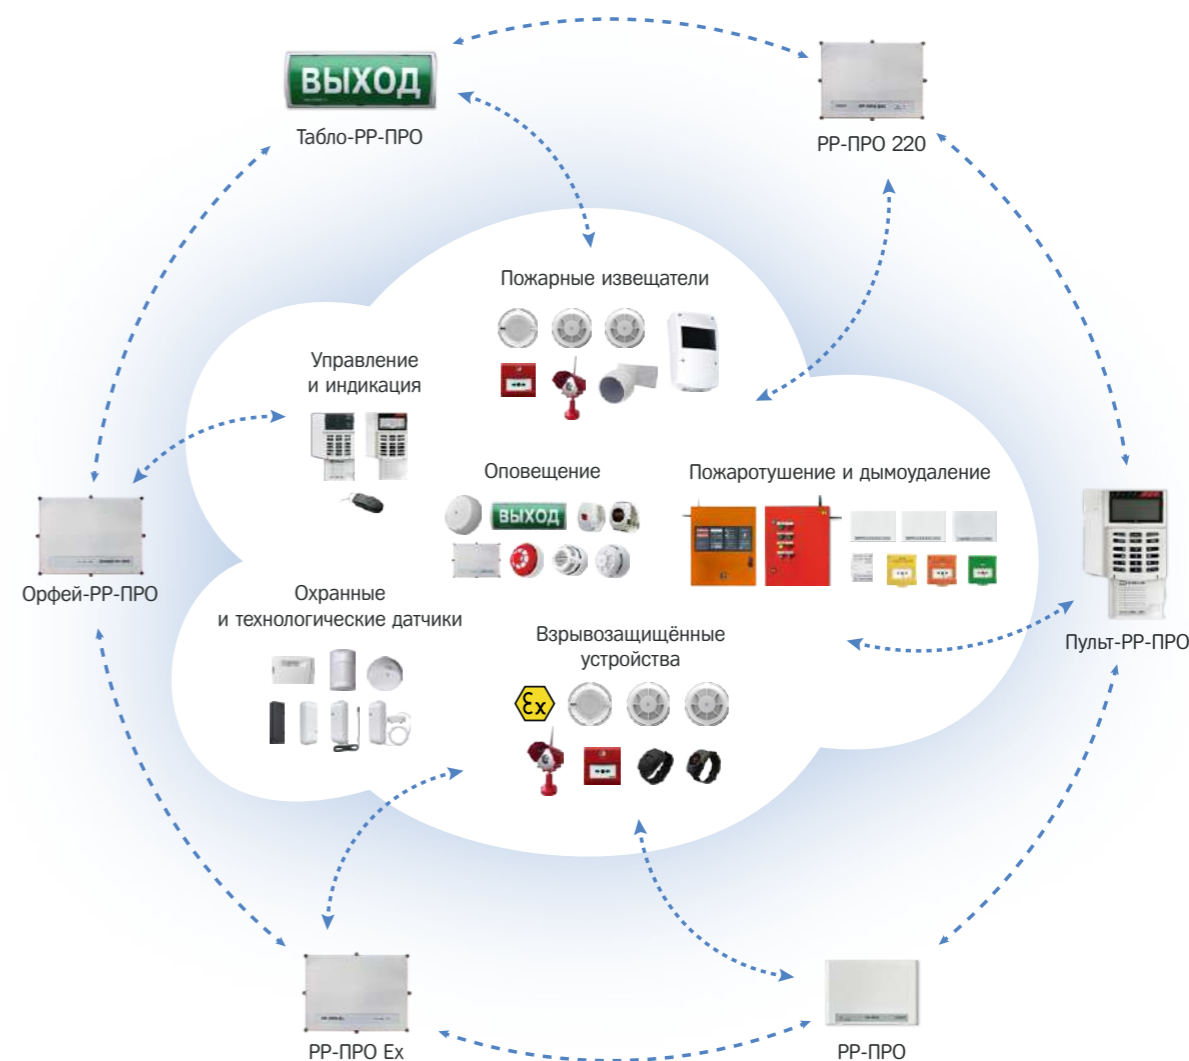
ВЫХОД

Табло-РР-ПРО

РР-ПРО 220

Пожарные извещатели

Управление и индикация

Оповещение

ВЫХОД

Пожаротушение и дымоудаление

Орфей-РР-ПРО

Пульт-РР-ПРО

Охранные и технологические датчики

Взрывозащищённые устройства

Ex

РР-ПРО Ex

РР-ПРО